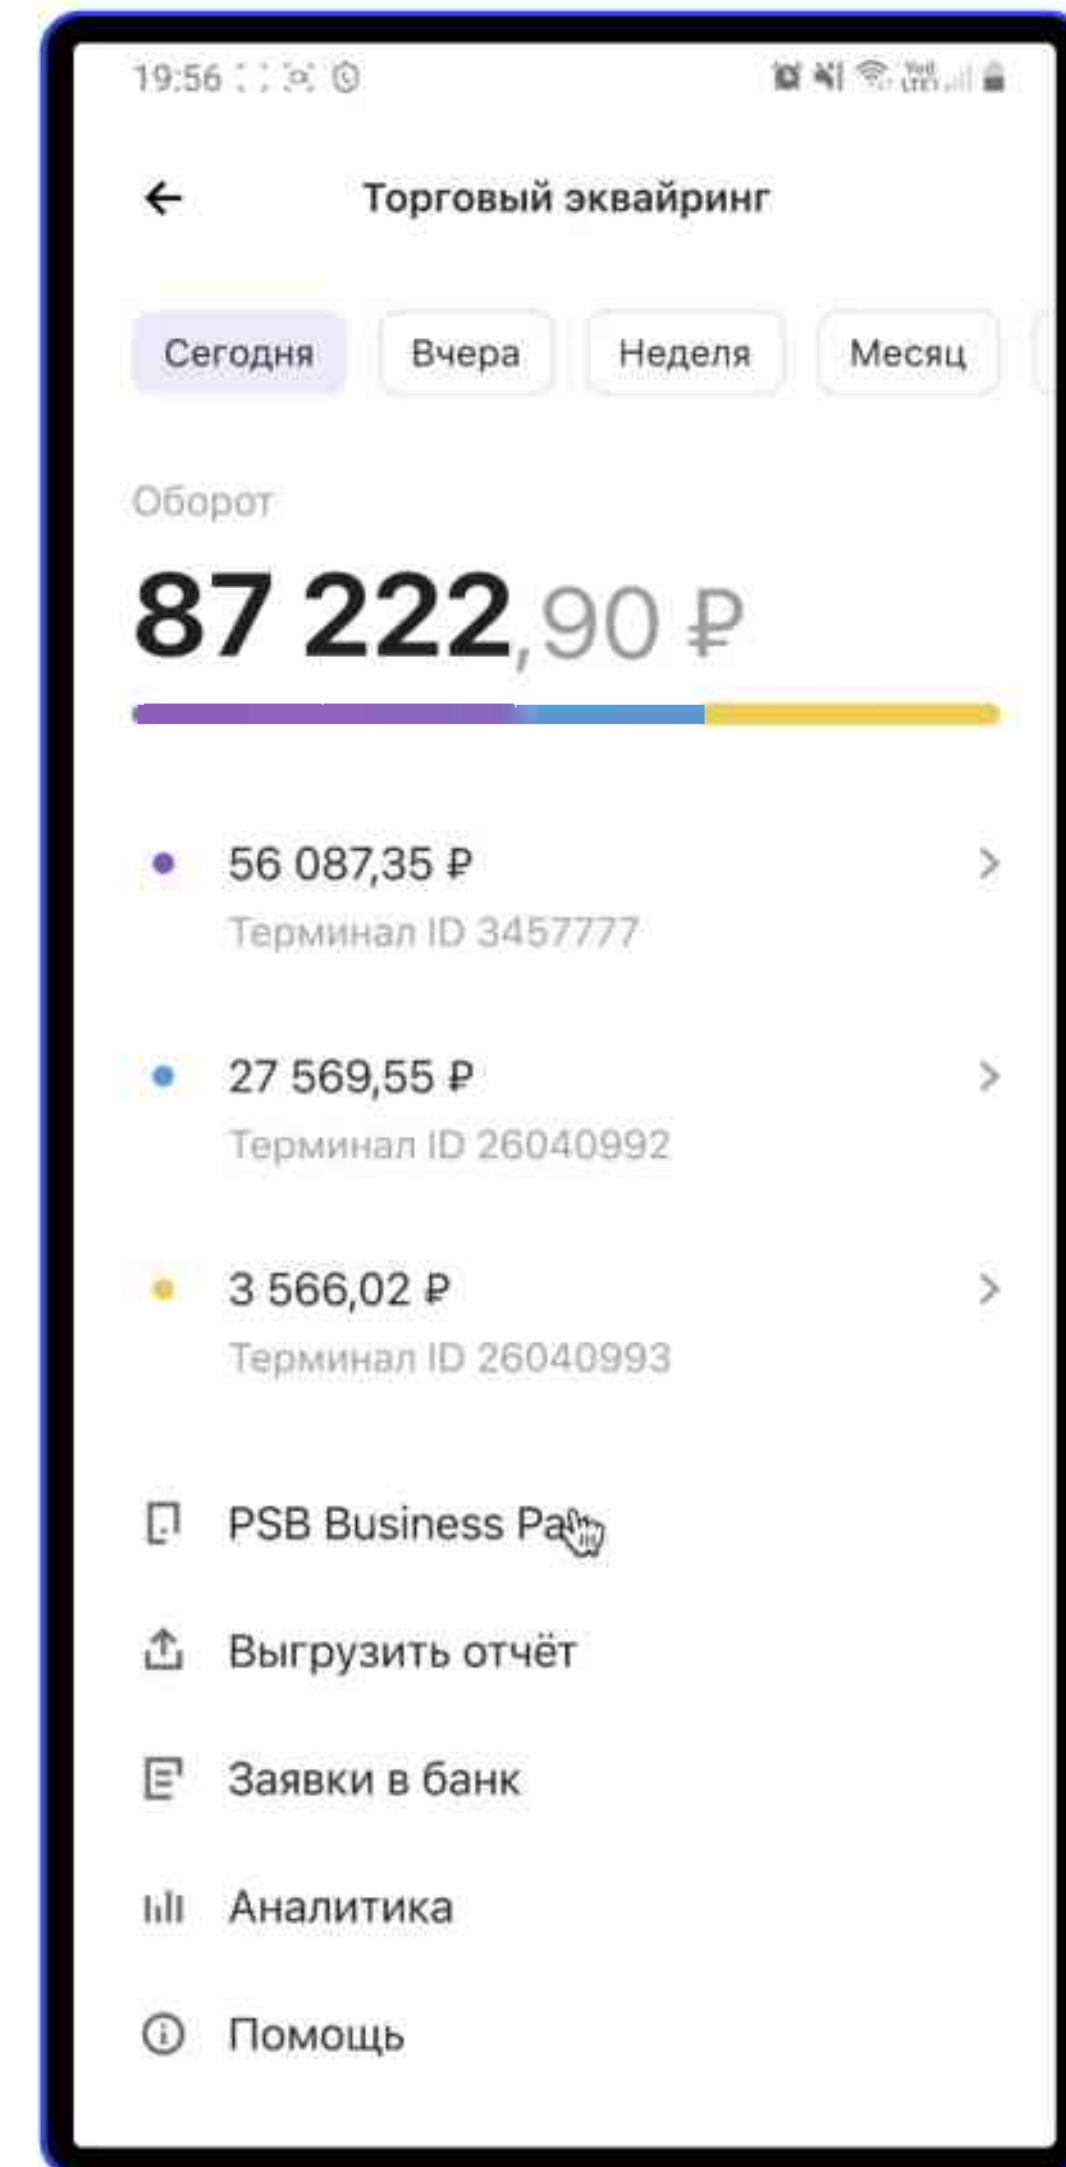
19:56

Торговый эквайринг

Сегодня
Вчера
Неделя
Месяц

Оборот

87 222,90 ₽

56 087,35 ₽
Терминал ID 3457777

27 569,55 ₽
Терминал ID 26040992

3 566,02 ₽
Терминал ID 26040993

PSB Business Pa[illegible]

Выгрузить отчёт

Заявки в банк

Аналитика

Помощь